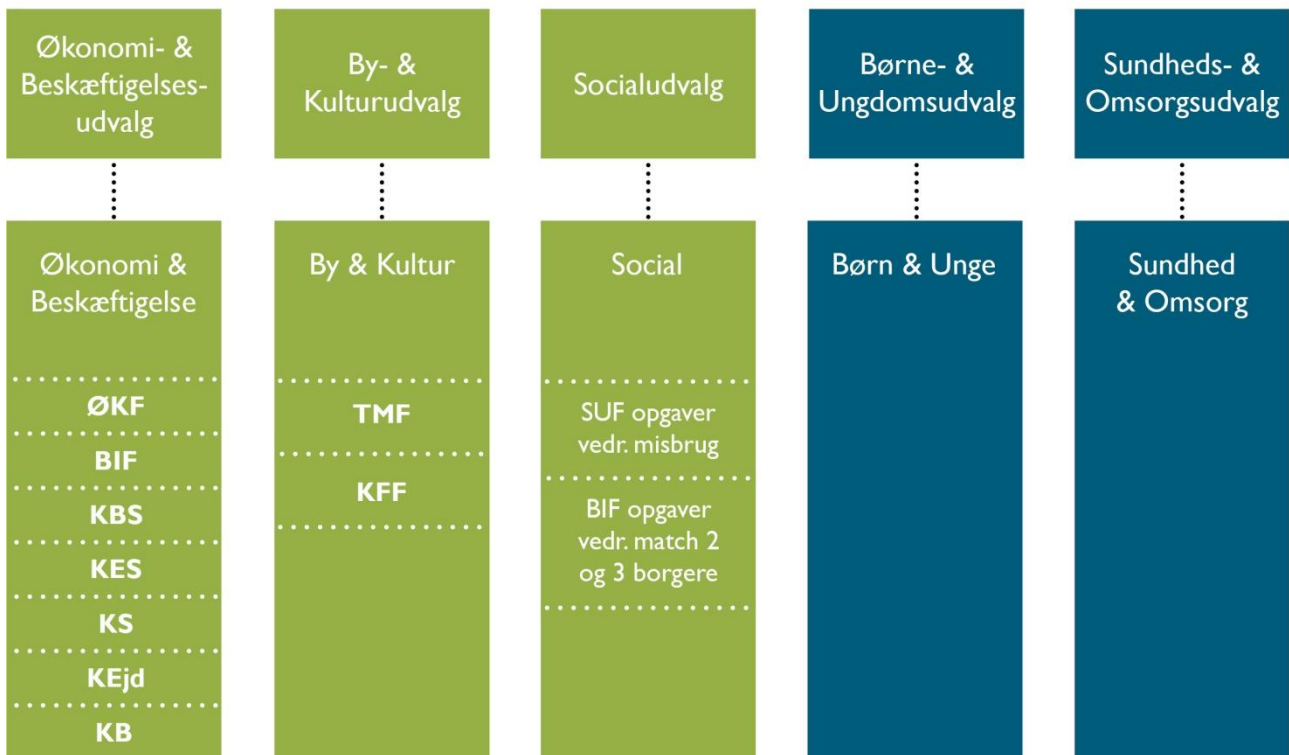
Økonomi- & Beskæftigelsesudvalg

By- & Kulturudvalg

Socialudvalg

Børne- & Ungdomsudvalg

Sundheds- & Omsorgsudvalg

Økonomi & Beskæftigelse

ØKF

BIF

KBS

KES

KS

KEjd

KB

By & Kultur

TMF

KFF

Social

SUF opgaver vedr. misbrug

BIF opgaver vedr. match 2 og 3 borgere

Børn & Unge

Sundhed & Omsorg